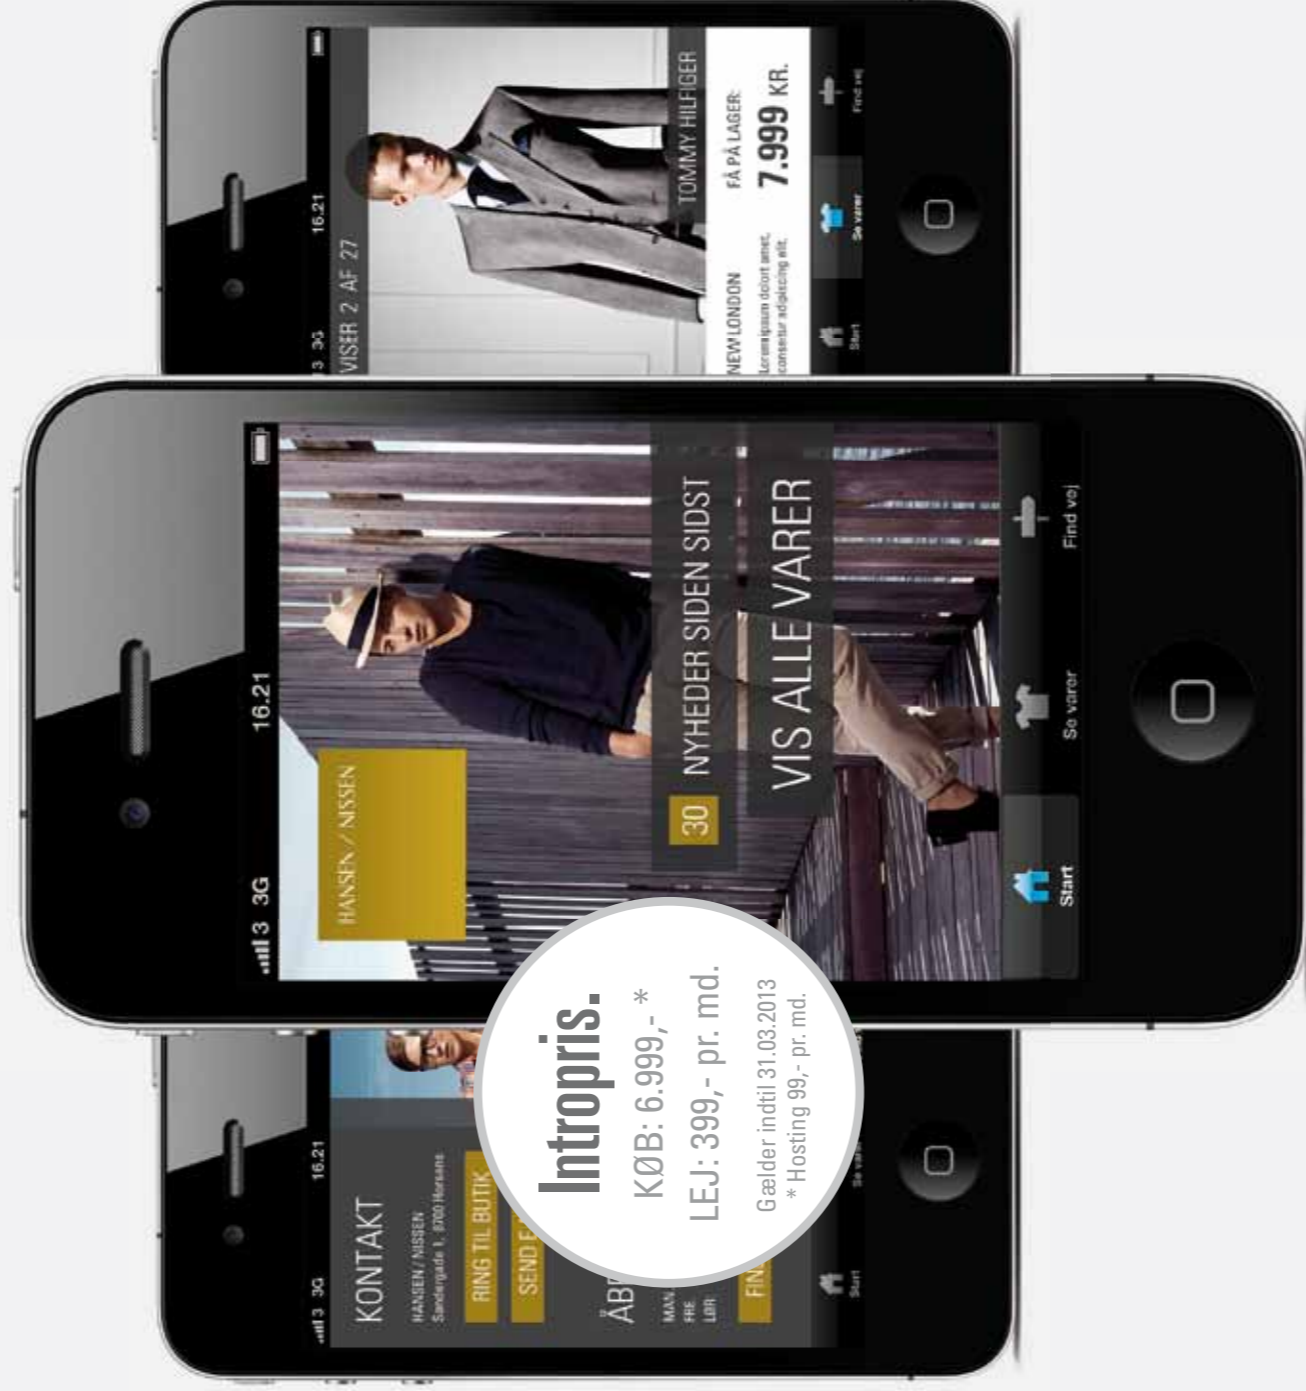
3 3G
16.21
VISER 2 AF 27
TOMMY HILFIGER
NEW LONDON
Loremipsum dolort amet, consetur adipiscing elit.
FÅ PÅ LAGER
7.999 KR.
Start
Se varer
Find vej

3 3G
16.21
HANSEN / NISSEN
30 NYHEDER SIDEN SIDST
VIS ALLE VARER
Start
Se varer
Find vej

3 3G
16.21
KONTAKT
HANSEN / NISSEN
Søndergade 1, 8700 Horsens
RING TIL BUTIK
SEND E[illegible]
ÅB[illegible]
MAN
FRE
LØR
FIN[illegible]
Start
Se var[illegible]

Intropris.
KØB: 6.999,- *
LEJ: 399,- pr. md.
Gælder indtil 31.03.2013
* Hosting 99,- pr. md.